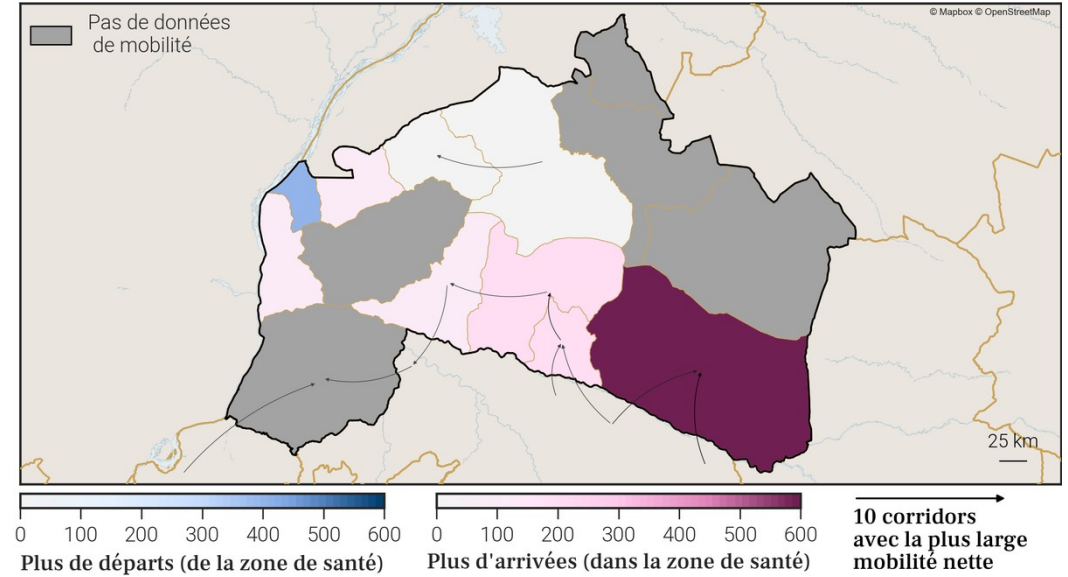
Pas de données de mobilité

© Mapbox © OpenStreetMap

25 km

0 100 200 300 400 500 600
Plus de départs (de la zone de santé)

0 100 200 300 400 500 600
Plus d'arrivées (dans la zone de santé)

10 corridors avec la plus large mobilité nette